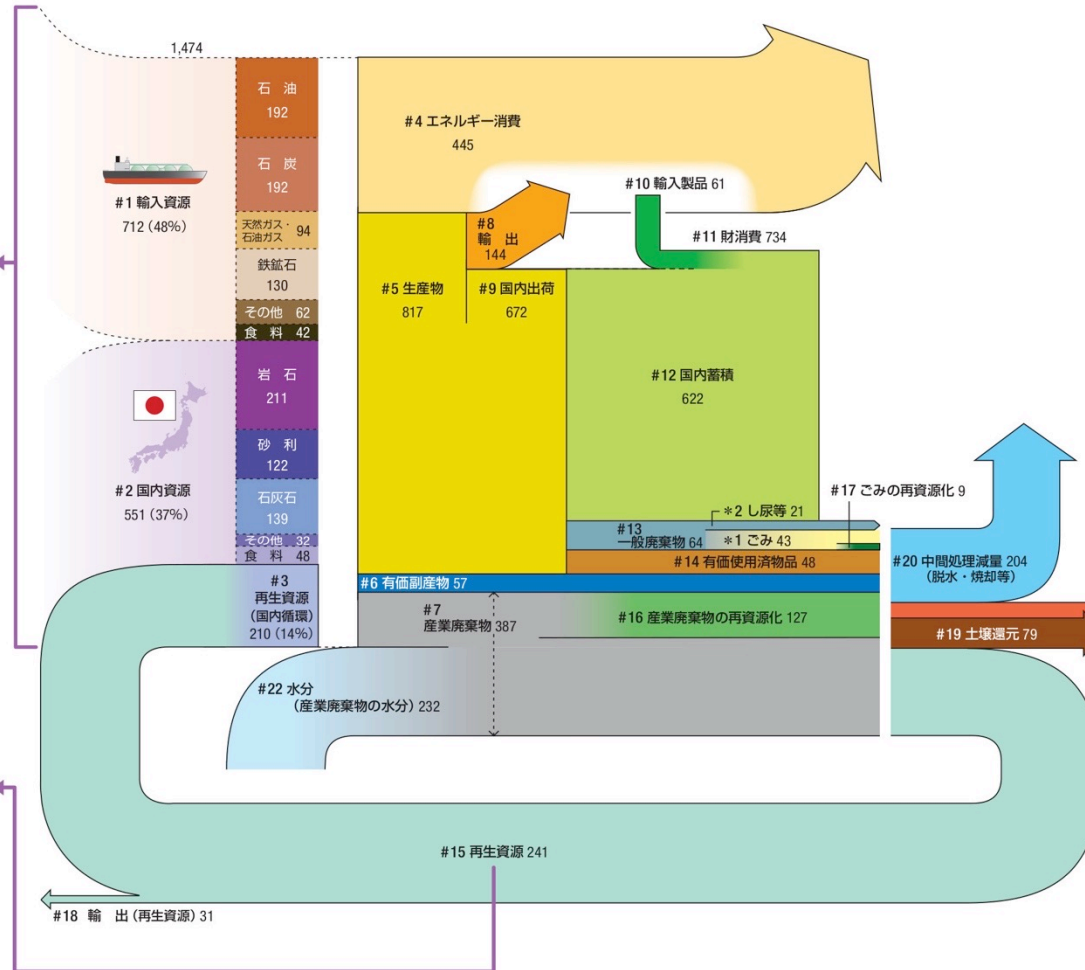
1,474

石 油
192

石 炭
192

#1 輸入資源
712 (48%)

天然ガス・石油ガス 94

鉄鉱石
130

その他 62
食 料 42

岩 石
211

砂 利
122

#2 国内資源
551 (37%)

石灰石
139

その他 32
食 料 48

#3
再生資源
(国内循環)
210 (14%)

#4 エネルギー消費
445

#8
輸 出
144

#10 輸入製品 61

#11 財消費 734

#5 生産物
817

#9 国内出荷
672

#12 国内蓄積
622

#17 ごみの再資源化 9

*2 し尿等 21

#13
一般廃棄物 64

*1 ごみ 43

#14 有価使用済物品 48

#20 中間処理減量 204
(脱水・焼却等)

#6 有価副産物 57

#7
産業廃棄物 387

#16 産業廃棄物の再資源化 127

#19 土壌還元 79

#22 水分
(産業廃棄物の水分) 232

#15 再生資源 241

#18 輸 出 (再生資源) 31